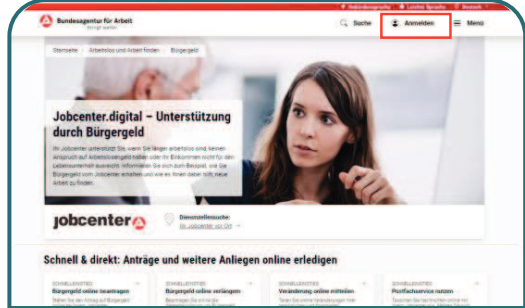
Bundesagentur für Arbeit
bringt weiter

Gebärdensprache | Leichte Sprache | Deutsch

Suche

Anmelden

Menü

Startseite › Arbeitslos und Arbeit finden › Bürgergeld

Jobcenter.digital – Unterstützung durch Bürgergeld

Ihr Jobcenter unterstützt Sie, wenn Sie länger arbeitslos sind, keinen Anspruch auf Arbeitslosengeld haben oder Ihr Einkommen nicht für den Lebensunterhalt ausreicht. Informieren Sie sich zum Beispiel, wie Sie Bürgergeld vom Jobcenter erhalten und wie es Ihnen dabei hilft, neue Arbeit zu finden.

jobcenter

Dienststellensuche
Ihr Jobcenter vor Ort

Schnell & direkt: Anträge und weitere Anliegen online erledigen

SCHNELLZUGRIFF
Bürgergeld online beantragen

SCHNELLZUGRIFF
Bürgergeld online verlängern

SCHNELLZUGRIFF
Veränderung online mitteilen

SCHNELLZUGRIFF
Postfachservice nutzen

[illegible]